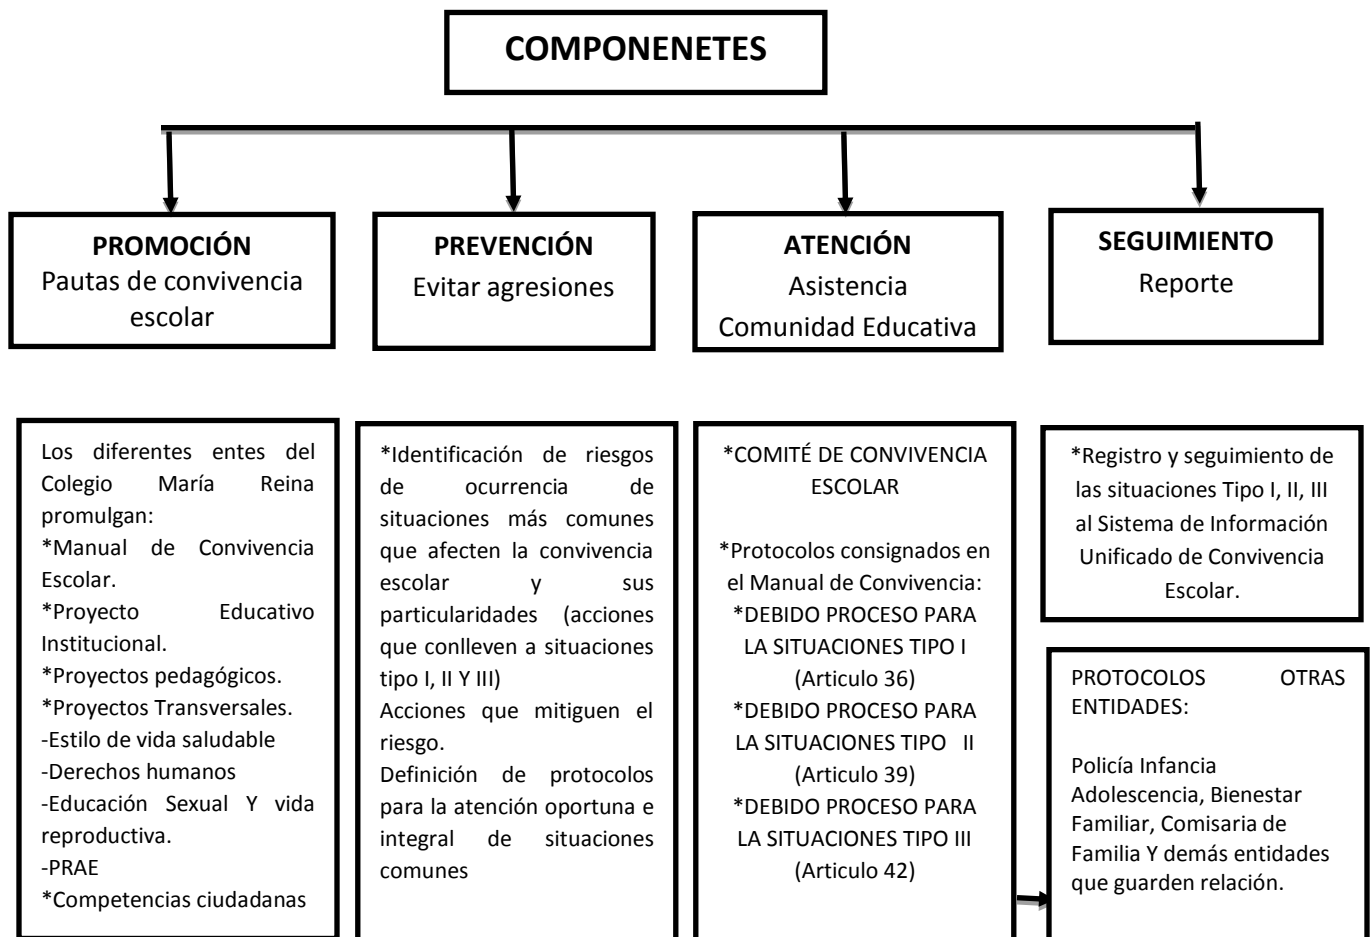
COMPONENETES

PROMOCIÓN
Pautas de convivencia escolar

PREVENCIÓN
Evitar agresiones

ATENCIÓN
Asistencia
Comunidad Educativa

SEGUIMIENTO
Reporte

Los diferentes entes del Colegio María Reina promulgan:
*Manual de Convivencia Escolar.
*Proyecto Educativo Institucional.
*Proyectos pedagógicos.
*Proyectos Transversales.
-Estilo de vida saludable
-Derechos humanos
-Educación Sexual Y vida reproductiva.
-PRAE
*Competencias ciudadanas

*Identificación de riesgos de ocurrencia de situaciones más comunes que afecten la convivencia escolar y sus particularidades (acciones que conlleven a situaciones tipo I, II Y III)
Acciones que mitiguen el riesgo.
Definición de protocolos para la atención oportuna e integral de situaciones comunes

*COMITÉ DE CONVIVENCIA ESCOLAR

*Protocolos consignados en el Manual de Convivencia:
*DEBIDO PROCESO PARA LA SITUACIONES TIPO I (Articulo 36)
*DEBIDO PROCESO PARA LA SITUACIONES TIPO II (Articulo 39)
*DEBIDO PROCESO PARA LA SITUACIONES TIPO III (Articulo 42)

*Registro y seguimiento de las situaciones Tipo I, II, III al Sistema de Información Unificado de Convivencia Escolar.

PROTOCOLOS OTRAS ENTIDADES:

Policía Infancia Adolescencia, Bienestar Familiar, Comisaria de Familia Y demás entidades que guarden relación.